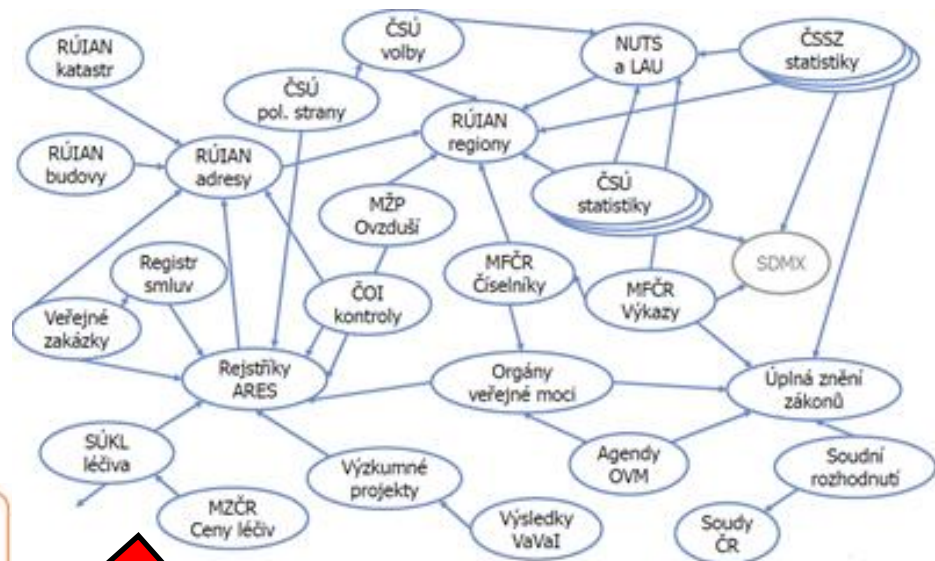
RÚIAN katastr

ČSÚ volby

NUTS a LAU

ČSSZ statistiky

ČSÚ pol. strany

RÚIAN regiony

RÚIAN budovy

RÚIAN adresy

ČSÚ statistiky

MŽP Ovzduší

SDMX

Registr smluv

MFČR Číselníky

MFČR Výkazy

ČOI kontroly

Veřejné zakázky

Rejstříky ARES

Orgány veřejné moci

Úplná znění zákonů

SÚKL léčiva

Agendy OVM

Výzkumné projekty

Soudní rozhodnutí

MZČR Ceny léčiv

Výsledky VaVaI

Soudy ČR